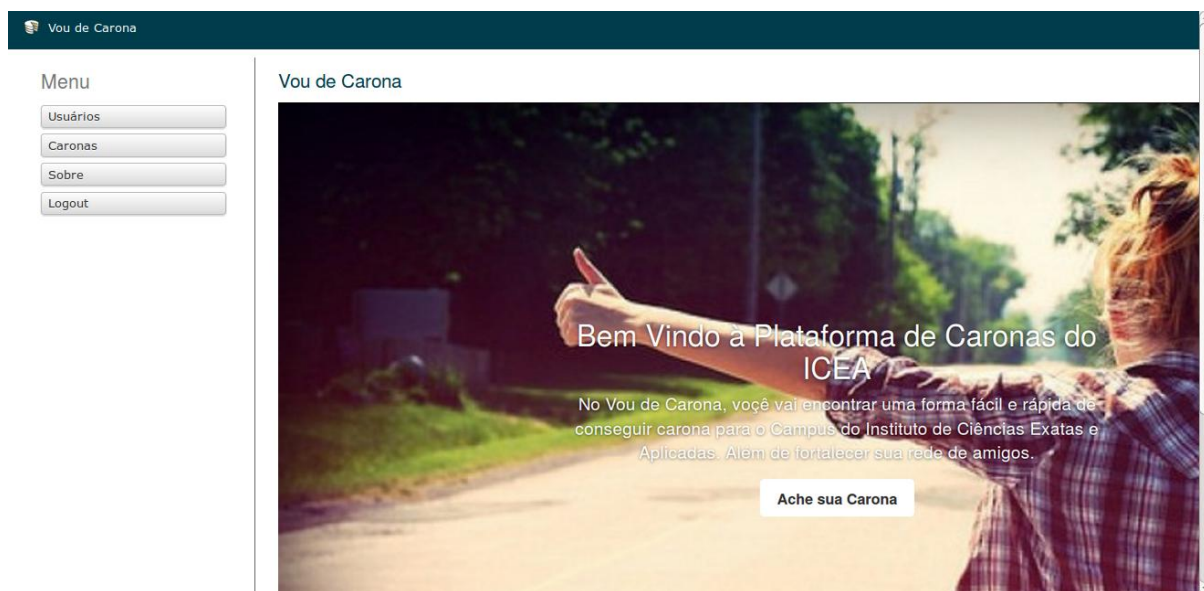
Vou de Carona

Menu

Usuários

Caronas

Sobre

Logout

Vou de Carona

Bem Vindo à Plataforma de Caronas do ICEA

No Vou de Carona, você vai encontrar uma forma fácil e rápida de conseguir carona para o Campus do Instituto de Ciências Exatas e Aplicadas. Além de fortalecer sua rede de amigos.

Ache sua Carona